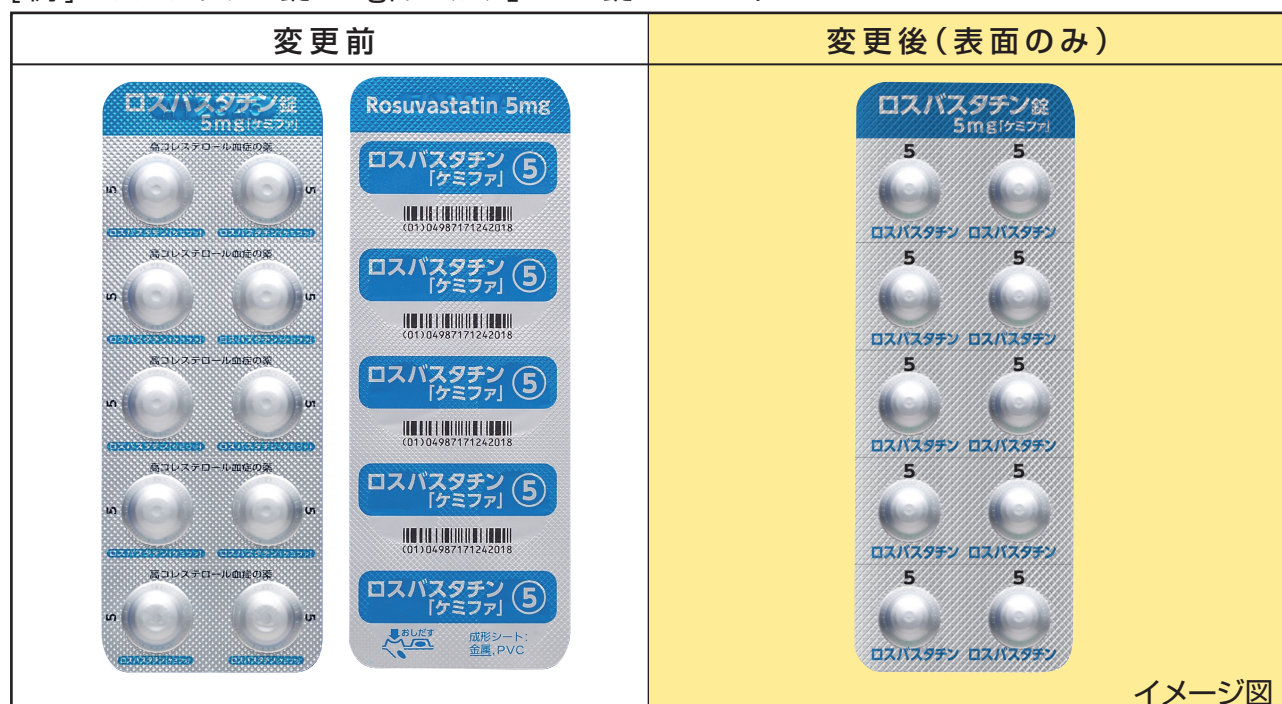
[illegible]

| 変更前 | 変更後（表面のみ） |
|---|---|
| ロスバスタチン錠 5mg「ケミファ」 高コレステロール血症の薬 5 5 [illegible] 高コレステロール血症の薬 5 5 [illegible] 高コレステロール血症の薬 5 5 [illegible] 高コレステロール血症の薬 5 5 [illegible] 高コレステロール血症の薬 5 5 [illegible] Rosuvastatin 5mg ロスバスタチン「ケミファ」 5 (01)04987171242018 ロスバスタチン「ケミファ」 5 (01)04987171242018 ロスバスタチン「ケミファ」 5 (01)04987171242018 ロスバスタチン「ケミファ」 5 (01)04987171242018 ロスバスタチン「ケミファ」 5 おしだす 成形シート：金属、PVC | ロスバスタチン錠 5mg「ケミファ」 5 5 ロスバスタチン ロスバスタチン 5 5 ロスバスタチン ロスバスタチン 5 5 ロスバスタチン ロスバスタチン 5 5 ロスバスタチン ロスバスタチン 5 5 ロスバスタチン ロスバスタチン イメージ図 |